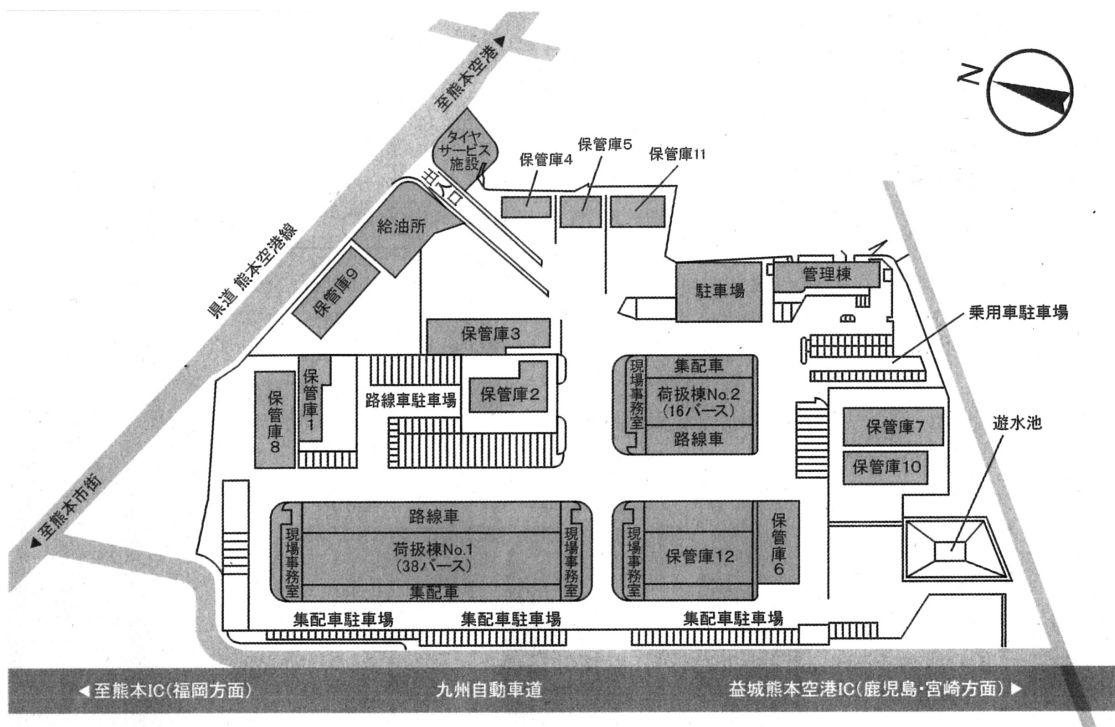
至熊本空港▶

N

タイヤサービス施設

出入口

保管庫4

保管庫5

保管庫11

給油所

県道 熊本空港線

保管庫9

駐車場

管理棟

乗用車駐車場

保管庫3

保管庫1

保管庫8

路線車駐車場

保管庫2

集配車

現場事務室

荷扱棟No.2 (16バース)

路線車

保管庫7

遊水池

保管庫10

◀至熊本市街

路線車

現場事務室

荷扱棟No.1 (38バース)

集配車

現場事務室

現場事務室

保管庫12

保管庫6

集配車駐車場

集配車駐車場

集配車駐車場

◀至熊本IC(福岡方面)

九州自動車道

益城熊本空港IC(鹿児島・宮崎方面)▶